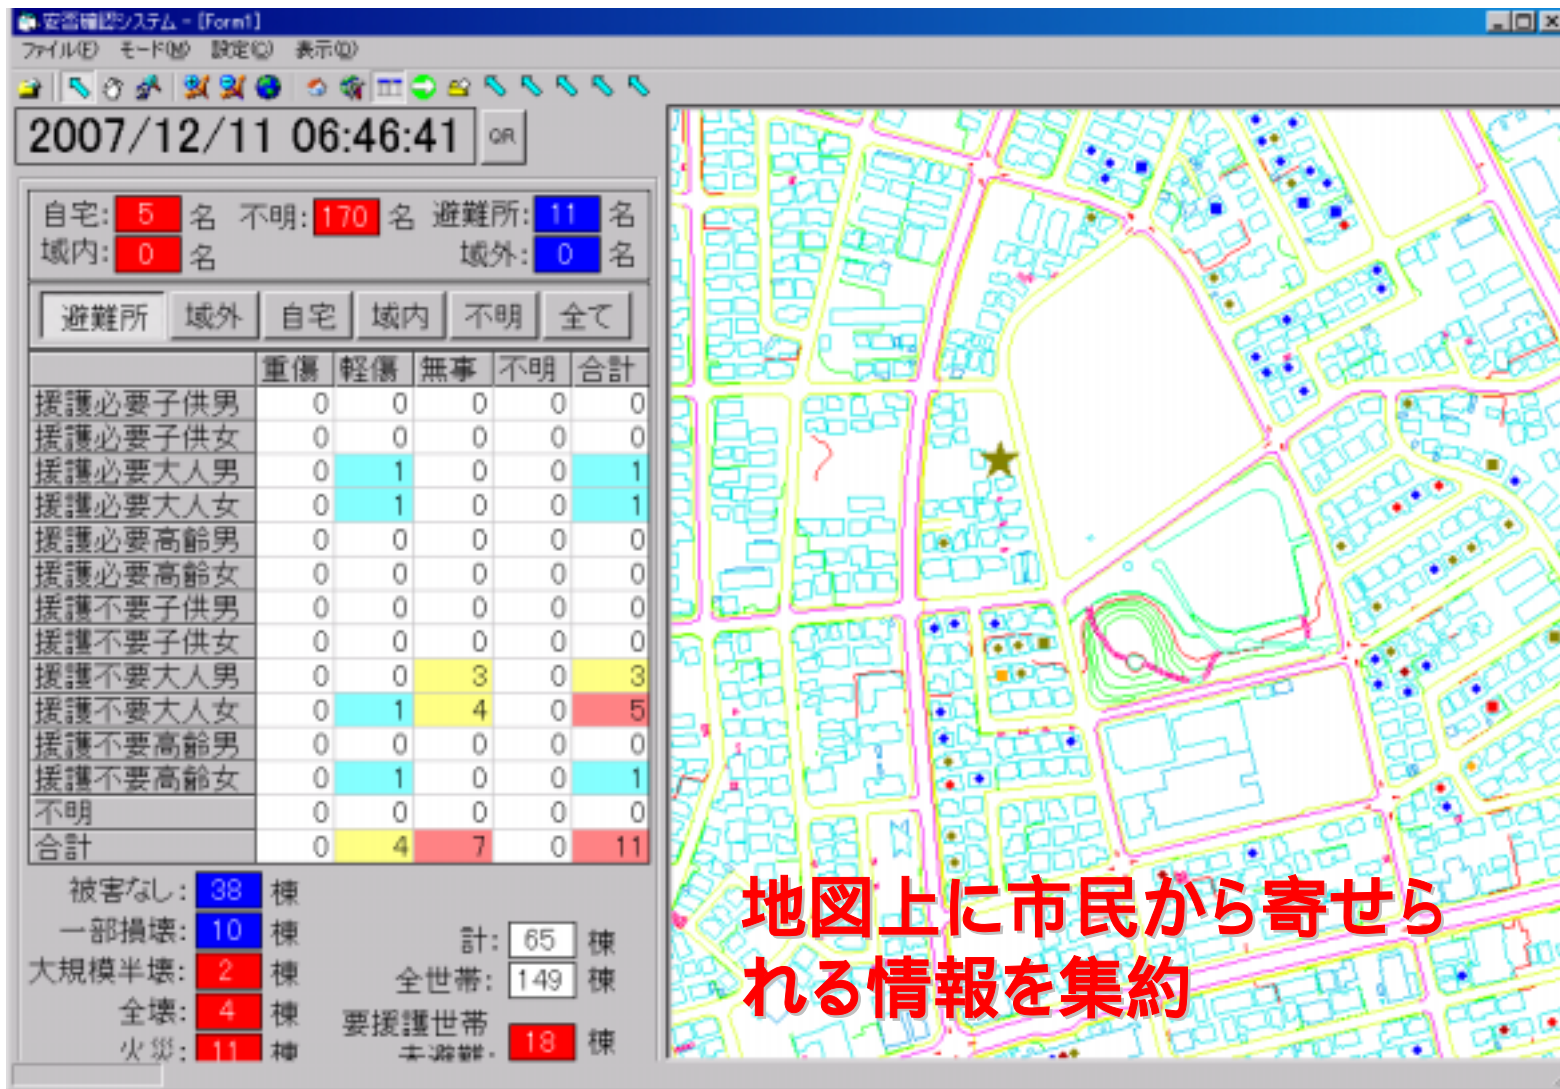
安否確認システム - [Form1]

ファイル(F) モード(M) 設定(C) 表示(D)

2007/12/11 06:46:41 QR

自宅: 5 名 不明: 170 名 避難所: 11 名
域内: 0 名 域外: 0 名

避難所 域外 自宅 域内 不明 全て

| | 重傷 | 軽傷 | 無事 | 不明 | 合計 |
|---|---|---|---|---|---|
| 援護必要子供男 | 0 | 0 | 0 | 0 | 0 |
| 援護必要子供女 | 0 | 0 | 0 | 0 | 0 |
| 援護必要大人男 | 0 | 1 | 0 | 0 | 1 |
| 援護必要大人女 | 0 | 1 | 0 | 0 | 1 |
| 援護必要高齢男 | 0 | 0 | 0 | 0 | 0 |
| 援護必要高齢女 | 0 | 0 | 0 | 0 | 0 |
| 援護不要子供男 | 0 | 0 | 0 | 0 | 0 |
| 援護不要子供女 | 0 | 0 | 0 | 0 | 0 |
| 援護不要大人男 | 0 | 0 | 3 | 0 | 3 |
| 援護不要大人女 | 0 | 1 | 4 | 0 | 5 |
| 援護不要高齢男 | 0 | 0 | 0 | 0 | 0 |
| 援護不要高齢女 | 0 | 1 | 0 | 0 | 1 |
| 不明 | 0 | 0 | 0 | 0 | 0 |
| 合計 | 0 | 4 | 7 | 0 | 11 |

被害なし: 38 棟
一部損壊: 10 棟
大規模半壊: 2 棟
全壊: 4 棟
火災: 11 棟

計: 65 棟
全世帯: 149 棟
要援護世帯 未避難: 18 棟

地図上に市民から寄せられる情報を集約